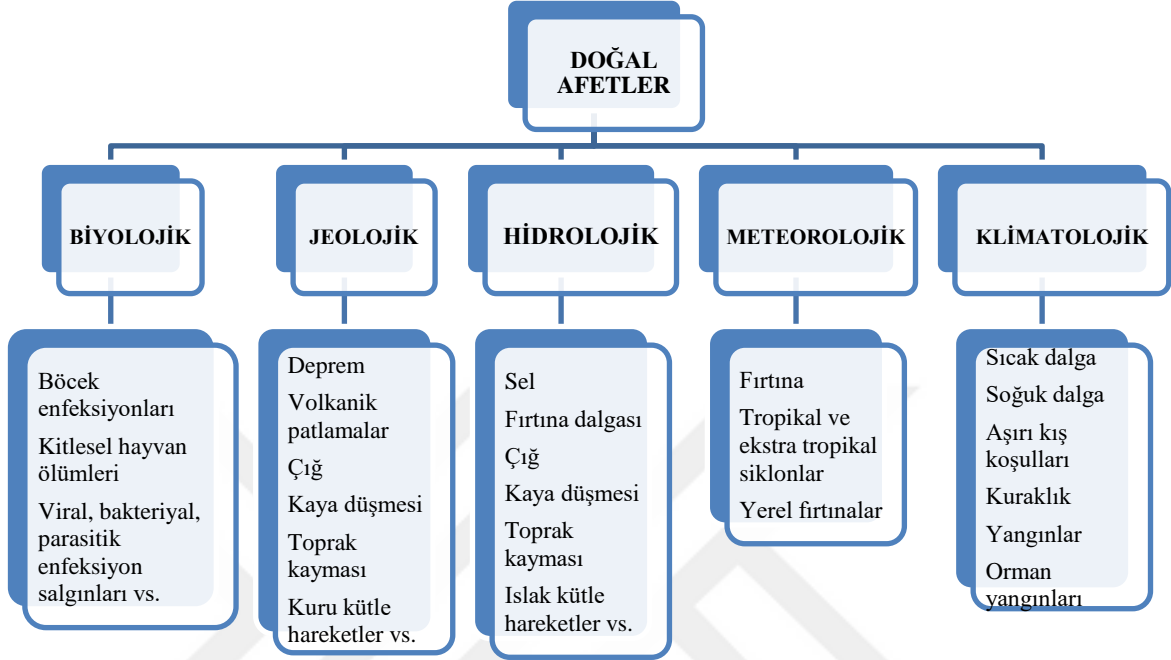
DOĞAL AFETLER

BİYOLOJİK

Böcek enfeksiyonları

Kitlesel hayvan ölümleri

Viral, bakteriyal, parasitik enfeksiyon salgınları vs.

JEOLOJİK

Deprem

Volkanik patlamalar

Çığ

Kaya düşmesi

Toprak kayması

Kuru kütle hareketler vs.

HİDROLOJİK

Sel

Fırtına dalgası

Çığ

Kaya düşmesi

Toprak kayması

Islak kütle hareketler vs.

METEOROLOJİK

Fırtına

Tropikal ve ekstra tropikal siklonlar

Yerel fırtınalar

KLİMATOLOJİK

Sıcak dalga

Soğuk dalga

Aşırı kış koşulları

Kuraklık

Yangınlar

Orman yangınları